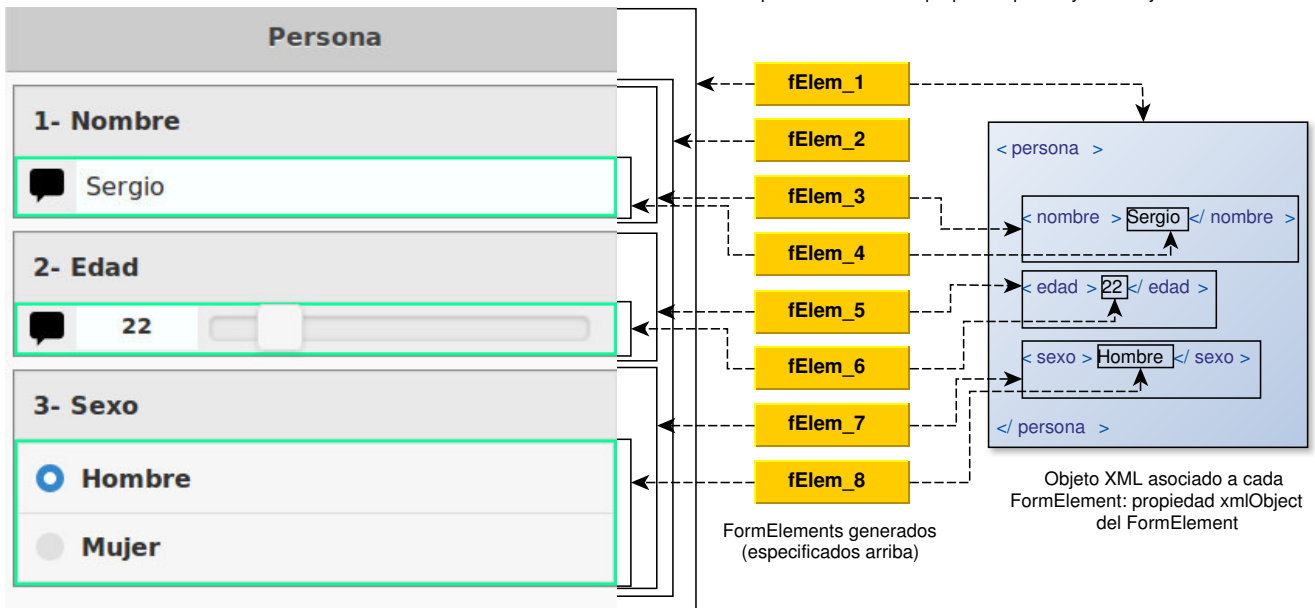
Persona

1- Nombre

Sergio

2- Edad

22

3- Sexo

Hombre

Mujer

fElem_1

fElem_2

fElem_3

fElem_4

fElem_5

fElem_6

fElem_7

fElem_8

FormElements generados (especificados arriba)

< persona >

< nombre > Sergio </ nombre >

< edad > 22 </ edad >

< sexo > Hombre </ sexo >

</ persona >

Objeto XML asociado a cada FormElement: propiedad xmlObject del FormElement